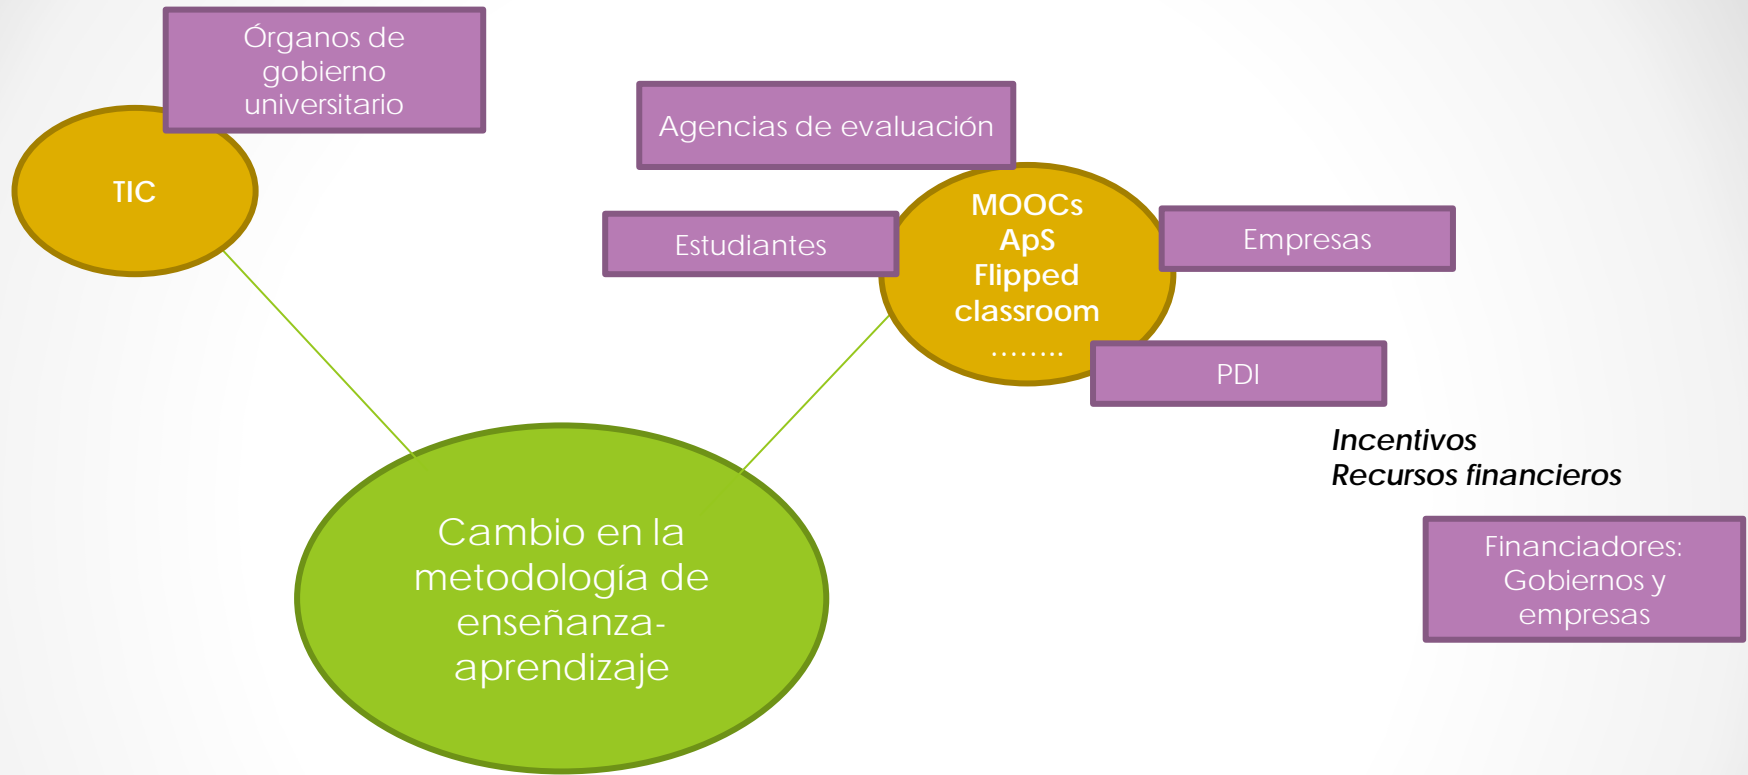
Órganos de gobierno universitario

TIC

Agencias de evaluación

Estudiantes

MOOCs
ApS
Flipped classroom
……..

Empresas

PDI

Incentivos
Recursos financieros

Financiadores: Gobiernos y empresas

Cambio en la metodología de enseñanza-aprendizaje